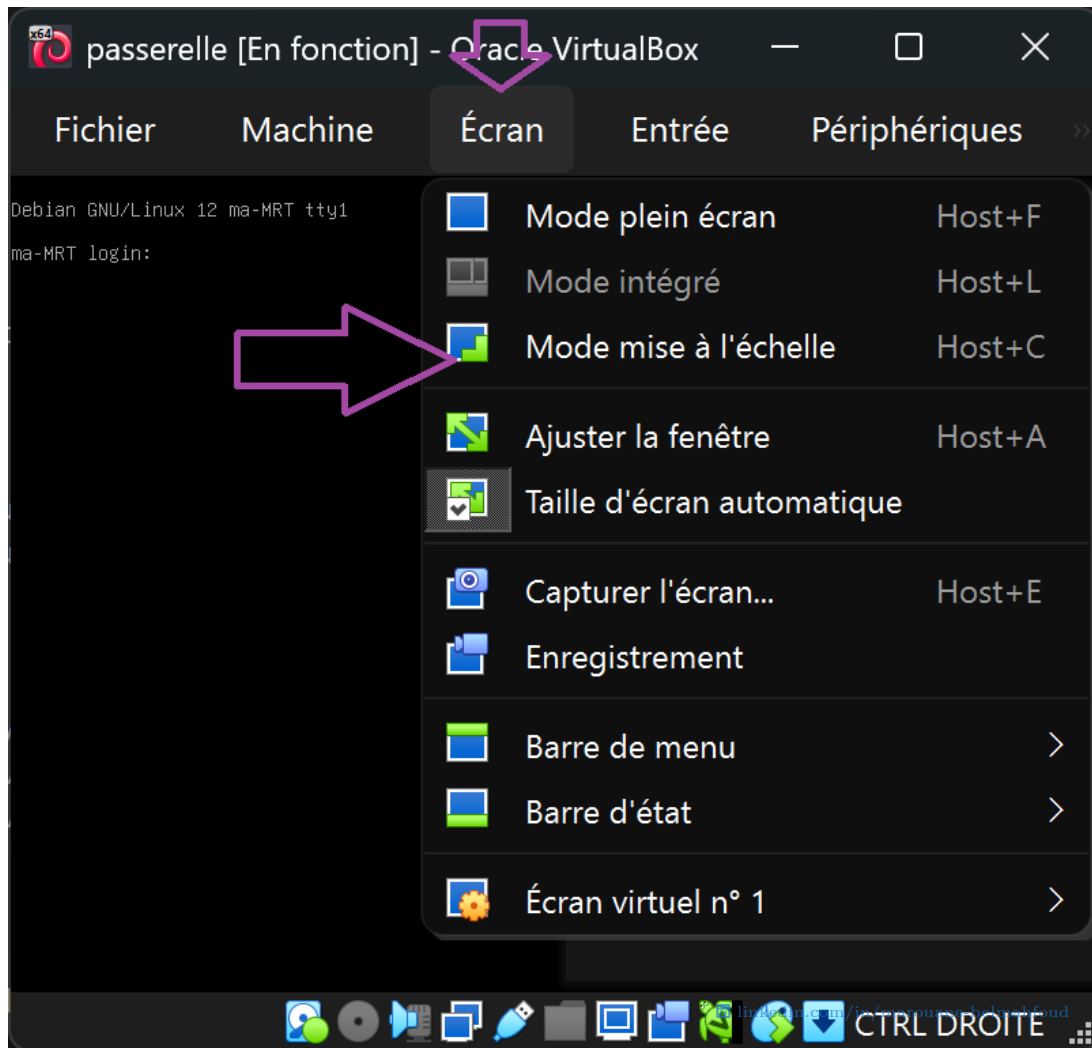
x64 passerelle [En fonction] - Oracle VirtualBox

Fichier Machine Écran Entrée Périphériques »

Debian GNU/Linux 12 ma-MRT tty1

ma-MRT login:

Mode plein écran Host+F
Mode intégré Host+L
Mode mise à l'échelle Host+C
Ajuster la fenêtre Host+A
Taille d'écran automatique
Capturer l'écran... Host+E
Enregistrement
Barre de menu
Barre d'état
Écran virtuel n° 1

linkedin.com/in/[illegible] CTRL DROITE